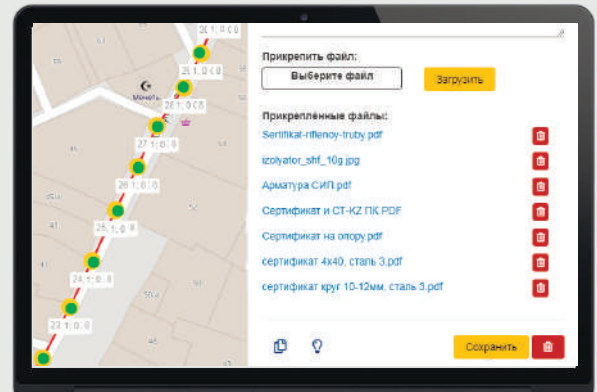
20 1; 0 0 0

29 1; 0 0 0

Мечеть

28 1; 0 0 0

27 1; 0 0

26 1; 0 0

25 1; 0 0

24 1; 0 0

23 1; 0 0

45

Прикрепить файл:

Выберите файл

Загрузить

Прикрепленные файлы:

Sertifikat-rifflenoy-truby.pdf

izolyator_shf_10g.jpg

Арматура СИП.pdf

Сертификат и СТ-KZ ПК.PDF

Сертификат на опору.pdf

сертификат 4х40, сталь 3.pdf

сертификат круг 10-12мм, сталь 3.pdf

Сохранить